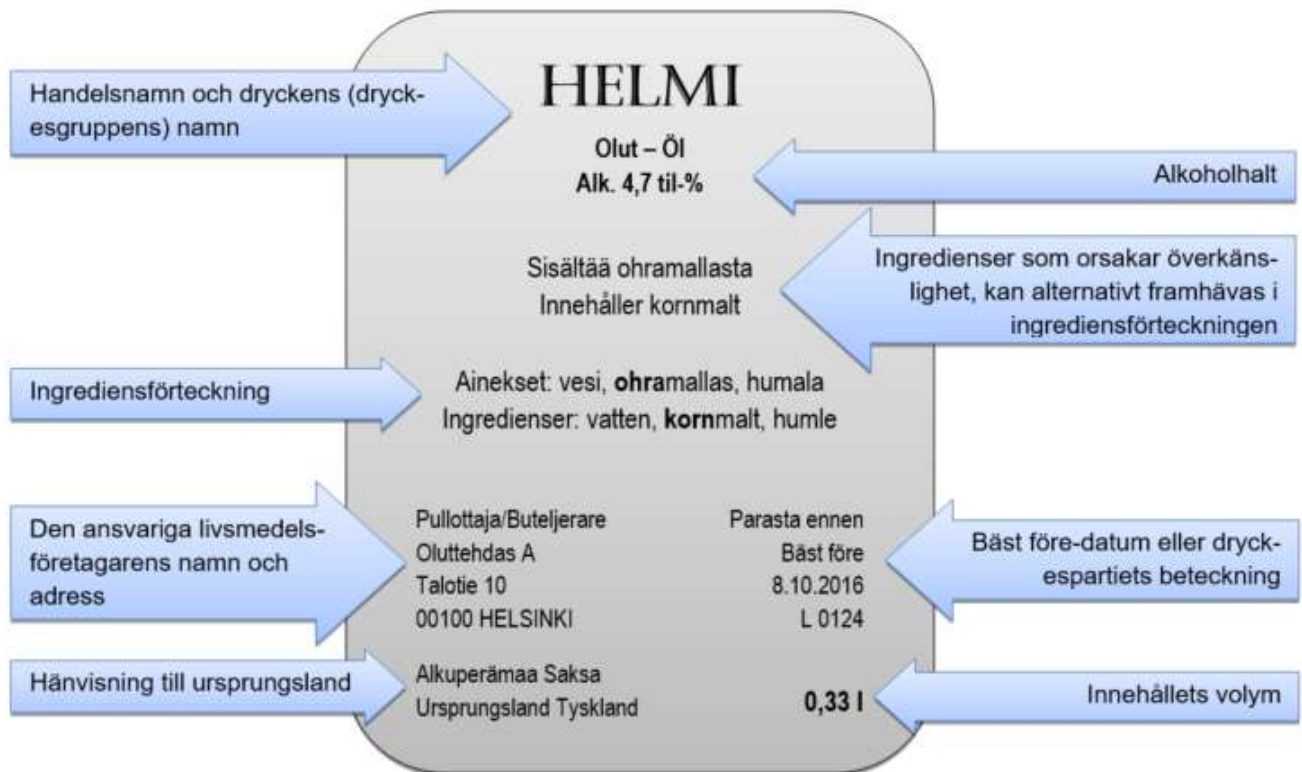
Handelsnamn och dryckens (dryckesgruppens) namn

HELMI

Olut – Öl
Alk. 4,7 til-%

Alkoholhalt

Sisältää ohramallasta
Innehåller kornmalt

Ingredienser som orsakar överkänslighet, kan alternativt framhävas i ingrediensförteckningen

Ingrediensförteckning

Ainekset: vesi, **ohra**mallas, humala
Ingredienser: vatten, **korn**malt, humle

Den ansvariga livsmedelsföretagarens namn och adress

Pullottaja/Buteljerare
Oluttehdas A
Talotie 10
00100 HELSINKI

Parasta ennen
Bäst före
8.10.2016
L 0124

Bäst före-datum eller dryckespartiets beteckning

Hänvisning till ursprungsland

Alkuperämaa Saksa
Ursprungsland Tyskland

**0,33 l**

Innehållets volym